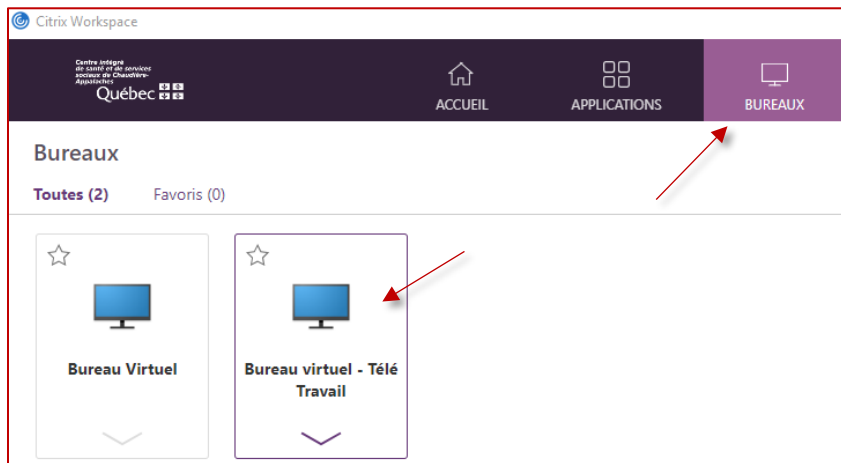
Citrix Workspace

Centre intégré de santé et de services sociaux de Chaudière-Appalaches
Québec

ACCUEIL

APPLICATIONS

BUREAUX

Bureaux

Toutes (2)

Favoris (0)

Bureau Virtuel

Bureau virtuel - Télé Travail